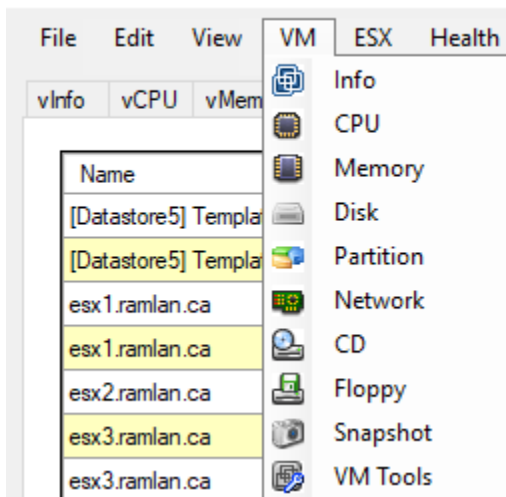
File Edit View VM ESX Health

vInfo vCPU vMem

Name
[Datastore5] Templat
[Datastore5] Templat
esx1.ramlan.ca
esx1.ramlan.ca
esx2.ramlan.ca
esx3.ramlan.ca
esx3.ramlan.ca

Info
CPU
Memory
Disk
Partition
Network
CD
Floppy
Snapshot
VM Tools